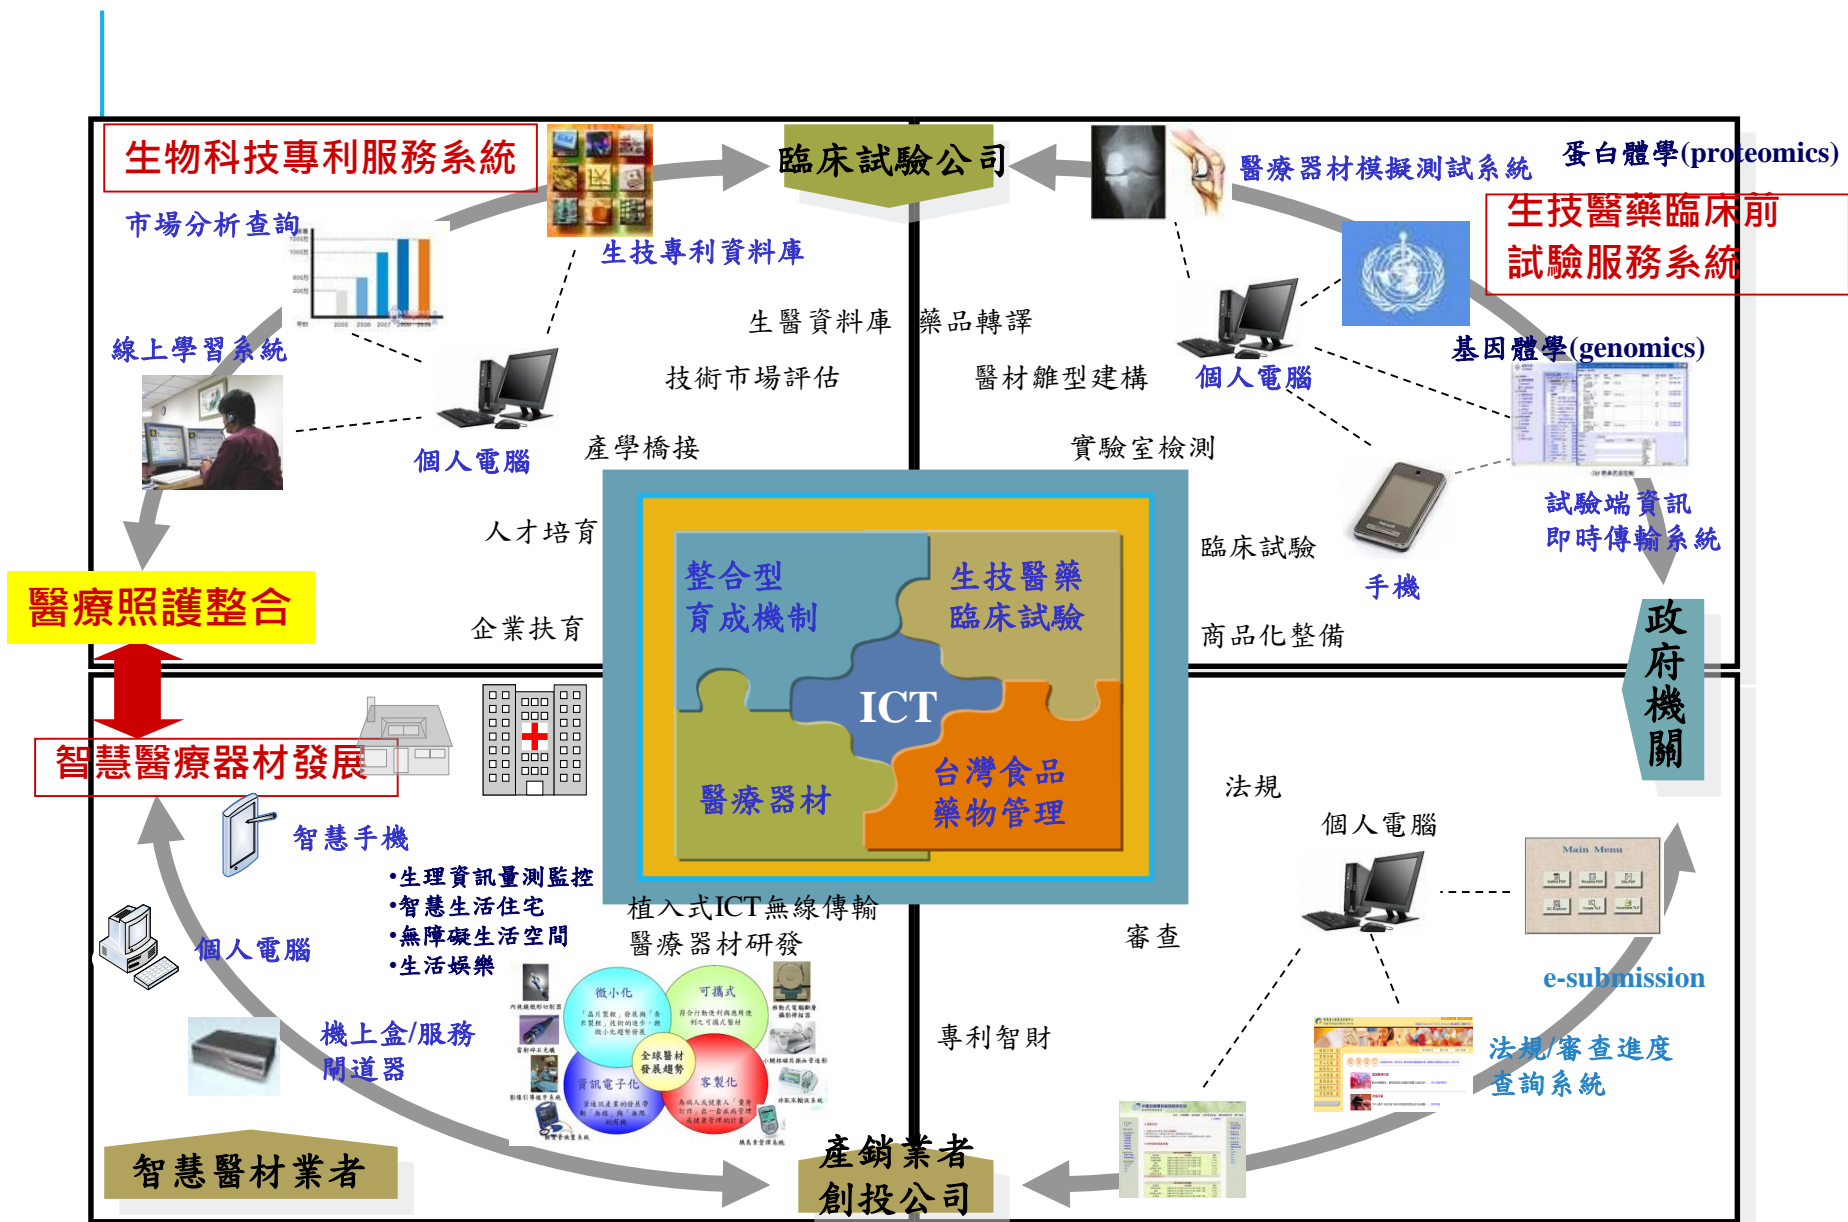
生物科技專利服務系統
臨床試驗公司
醫療器材模擬測試系統
蛋白體學(proteomics)
生技醫藥臨床前試驗服務系統
市場分析查詢
生技專利資料庫
生醫資料庫
藥品轉譯
技術市場評估
醫材雛型建構
個人電腦
基因體學(genomics)
線上學習系統
個人電腦
產學橋接
實驗室檢測
試驗端資訊即時傳輸系統
人才培育
臨床試驗
手機
醫療照護整合
企業扶育
商品化整備
整合型育成機制
生技醫藥臨床試驗
ICT
醫療器材
台灣食品藥物管理
政府機關
智慧醫療器材發展
法規
個人電腦
智慧手機
•生理資訊量測監控
•智慧生活住宅
•無障礙生活空間
•生活娛樂
植入式ICT無線傳輸
醫療器材研發
審查
Main Menu
個人電腦
e-submission
微小化
可攜式
全球醫材發展趨勢
資訊電子化
客製化
機上盒/服務閘道器
專利智財
法規/審查進度查詢系統
智慧醫材業者
產銷業者
創投公司